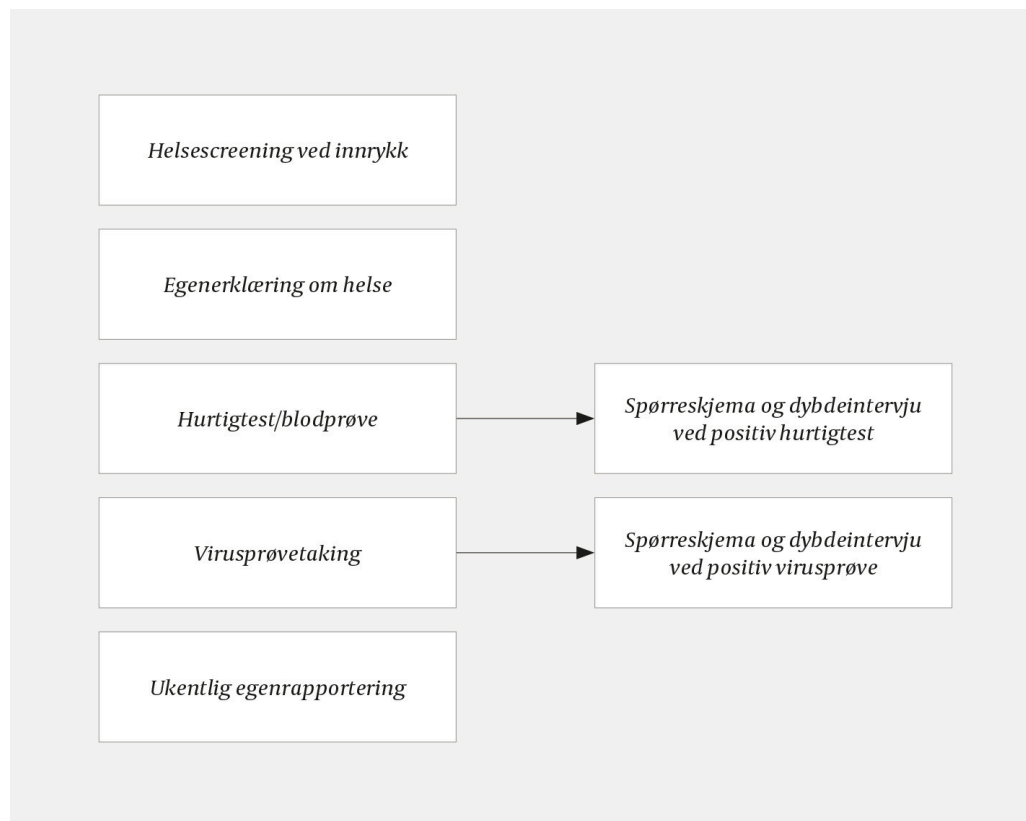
Helsescreening ved innrykk

Egenerklæring om helse

Hurtigtest/blodprøve

Spørreskjema og dybdeintervju ved positiv hurtigtest

Virusprøvetaking

Spørreskjema og dybdeintervju ved positiv virusprøve

Ukentlig egenrapportering